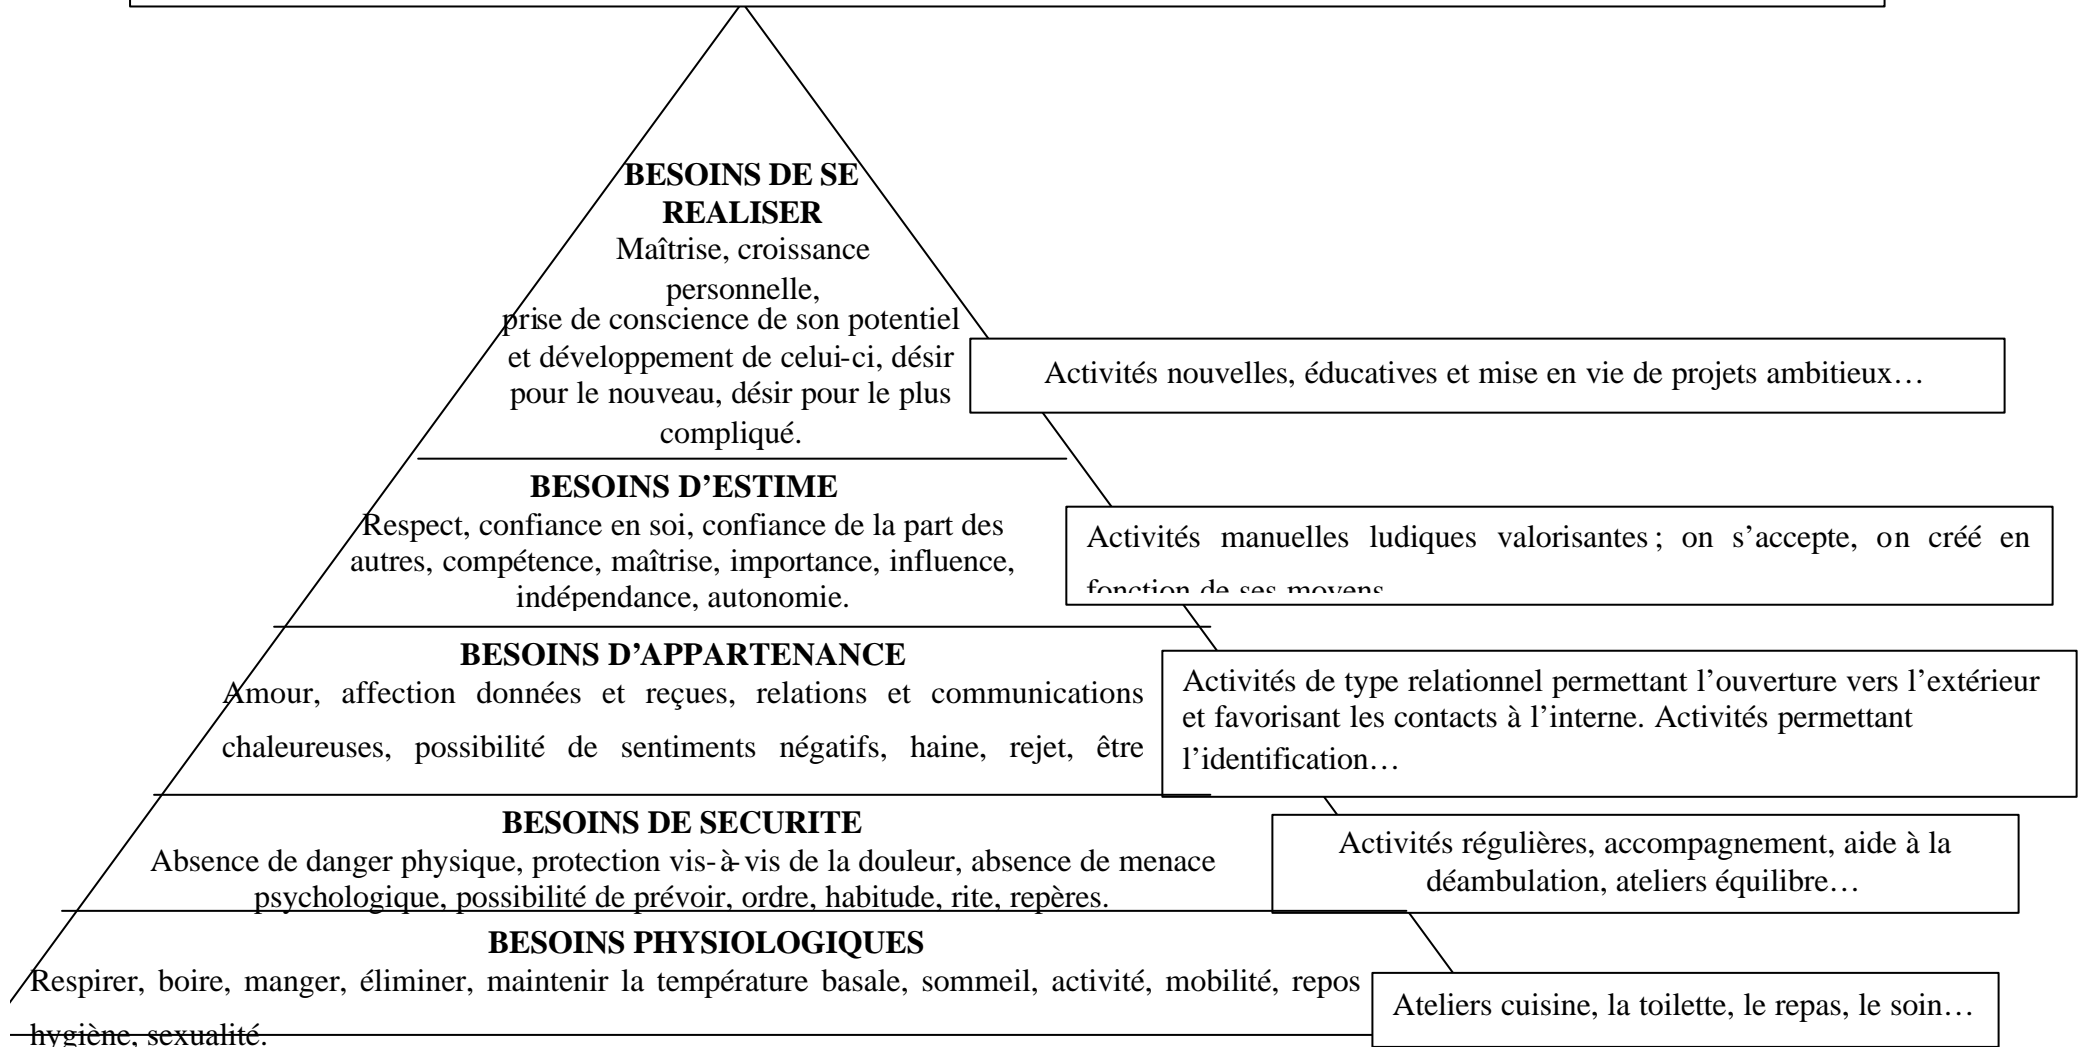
**BESOINS DE SE REALISER**
Maîtrise, croissance personnelle, prise de conscience de son potentiel et développement de celui-ci, désir pour le nouveau, désir pour le plus compliqué.

Activités nouvelles, éducatives et mise en vie de projets ambitieux…

**BESOINS D'ESTIME**
Respect, confiance en soi, confiance de la part des autres, compétence, maîtrise, importance, influence, indépendance, autonomie.

Activités manuelles ludiques valorisantes ; on s'accepte, on créé en fonction de ses moyens

**BESOINS D'APPARTENANCE**
Amour, affection données et reçues, relations et communications chaleureuses, possibilité de sentiments négatifs, haine, rejet, être

Activités de type relationnel permettant l'ouverture vers l'extérieur et favorisant les contacts à l'interne. Activités permettant l'identification…

**BESOINS DE SECURITE**
Absence de danger physique, protection vis-à-vis de la douleur, absence de menace psychologique, possibilité de prévoir, ordre, habitude, rite, repères.

Activités régulières, accompagnement, aide à la déambulation, ateliers équilibre…

**BESOINS PHYSIOLOGIQUES**
Respirer, boire, manger, éliminer, maintenir la température basale, sommeil, activité, mobilité, repos hygiène, sexualité.

Ateliers cuisine, la toilette, le repas, le soin…